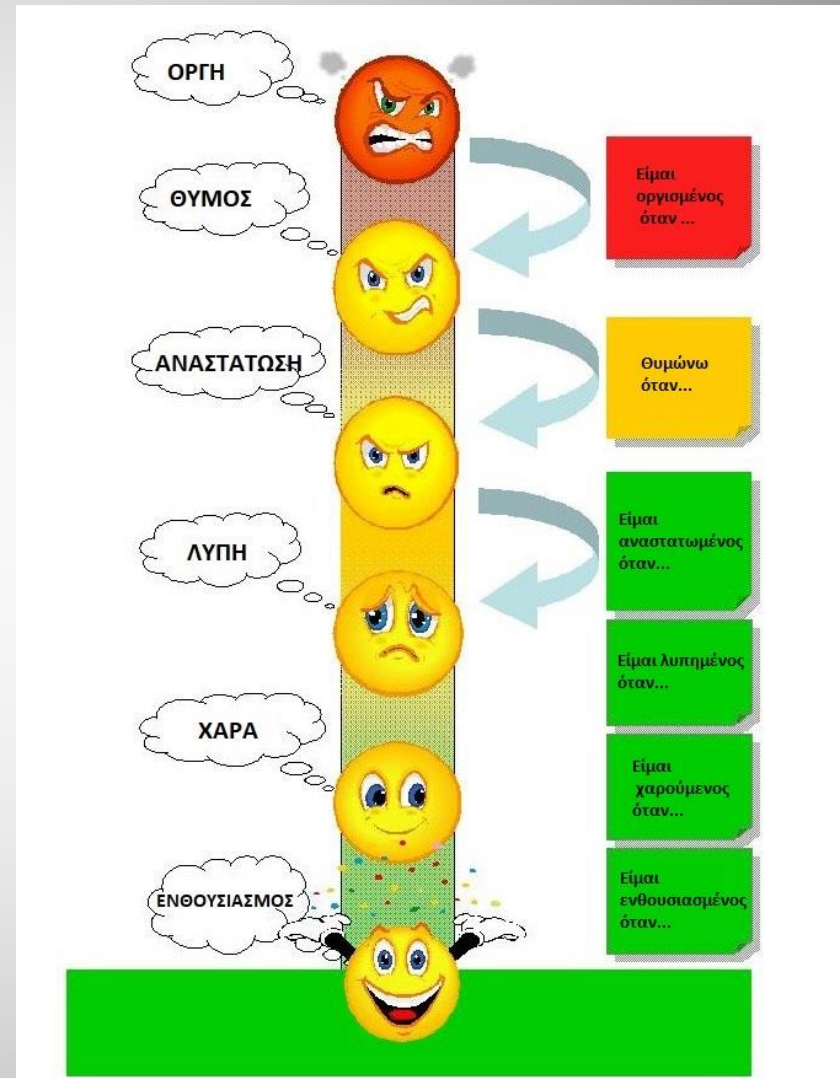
ΟΡΓΗ

ΘΥΜΟΣ

ΑΝΑΣΤΑΤΩΣΗ

ΛΥΠΗ

ΧΑΡΑ

ΕΝΘΟΥΣΙΑΣΜΟΣ

Είμαι οργισμένος όταν ...

Θυμώνω όταν...

Είμαι αναστατωμένος όταν...

Είμαι λυπημένος όταν...

Είμαι χαρούμενος όταν...

Είμαι ενθουσιασμένος όταν...